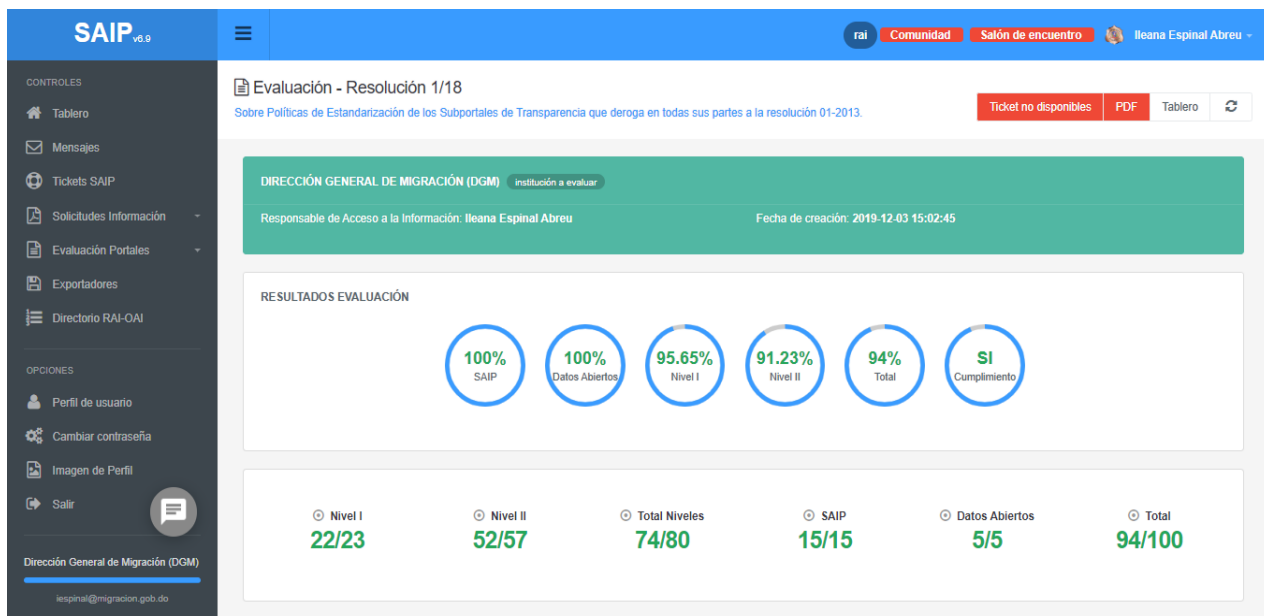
SAIP v8.9

rai Comunidad Salón de encuentro Ileana Espinal Abreu

CONTROLES
Tablero
Mensajes
Tickets SAIP
Solicitudes Información
Evaluación Portales
Exportadores
Directorio RAI-OAI

OPCIONES
Perfil de usuario
Cambiar contraseña
Imagen de Perfil
Salir

Dirección General de Migración (DGM)
iespinal@migracion.gob.do

Evaluación - Resolución 1/18
Sobre Políticas de Estandarización de los Subportales de Transparencia que deroga en todas sus partes a la resolución 01-2013.

Ticket no disponibles PDF Tablero

DIRECCIÓN GENERAL DE MIGRACIÓN (DGM) institución a evaluar
Responsable de Acceso a la Información: Ileana Espinal Abreu
Fecha de creación: 2019-12-03 15:02:45

RESULTADOS EVALUACIÓN

100% SAIP
100% Datos Abiertos
95.65% Nivel I
91.23% Nivel II
94% Total
SI Cumplimiento

| Nivel I | Nivel II | Total Niveles | SAIP | Datos Abiertos | Total |
|---|---|---|---|---|---|
| 22/23 | 52/57 | 74/80 | 15/15 | 5/5 | 94/100 |